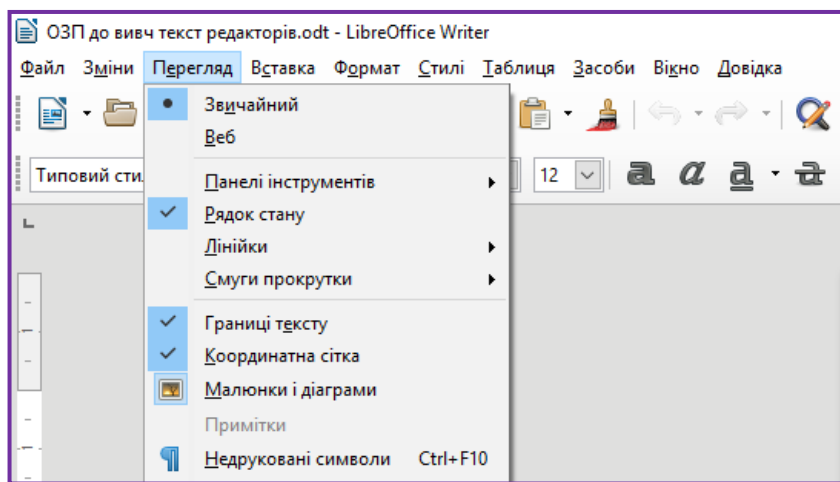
ОЗП до вивч текст редакторів.odt - LibreOffice Writer

Файл Зміни Перегляд Вставка Формат Стилі Таблиця Засоби Вікно Довідка

Типовий сти 12

Звичайний
Веб
Панелі інструментів
Рядок стану
Лінійки
Смуги прокрутки
Границі тексту
Координатна сітка
Малюнки і діаграми
Примітки
Недруковані символи Ctrl+F10